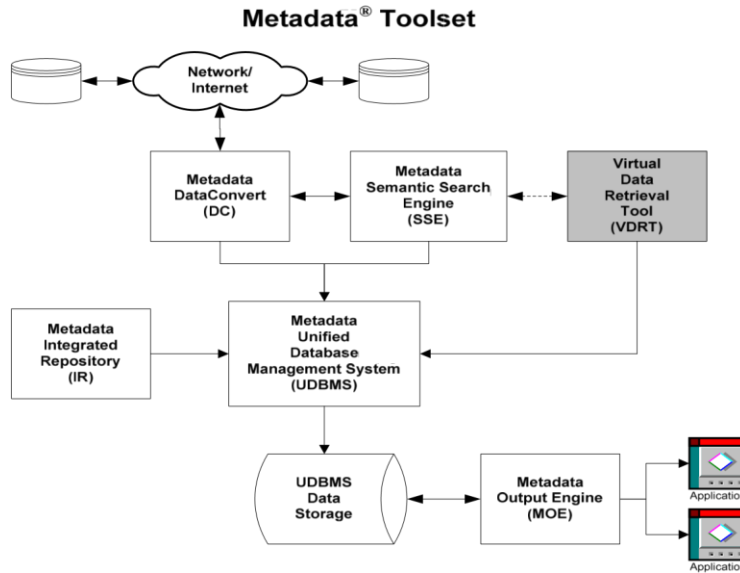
Metadata® Toolset

Network/ Internet

Metadata DataConvert (DC)

Metadata Semantic Search Engine (SSE)

Virtual Data Retrieval Tool (VDRT)

Metadata Integrated Repository (IR)

Metadata Unified Database Management System (UDBMS)

UDBMS Data Storage

Metadata Output Engine (MOE)

Applicatio

Applicatio